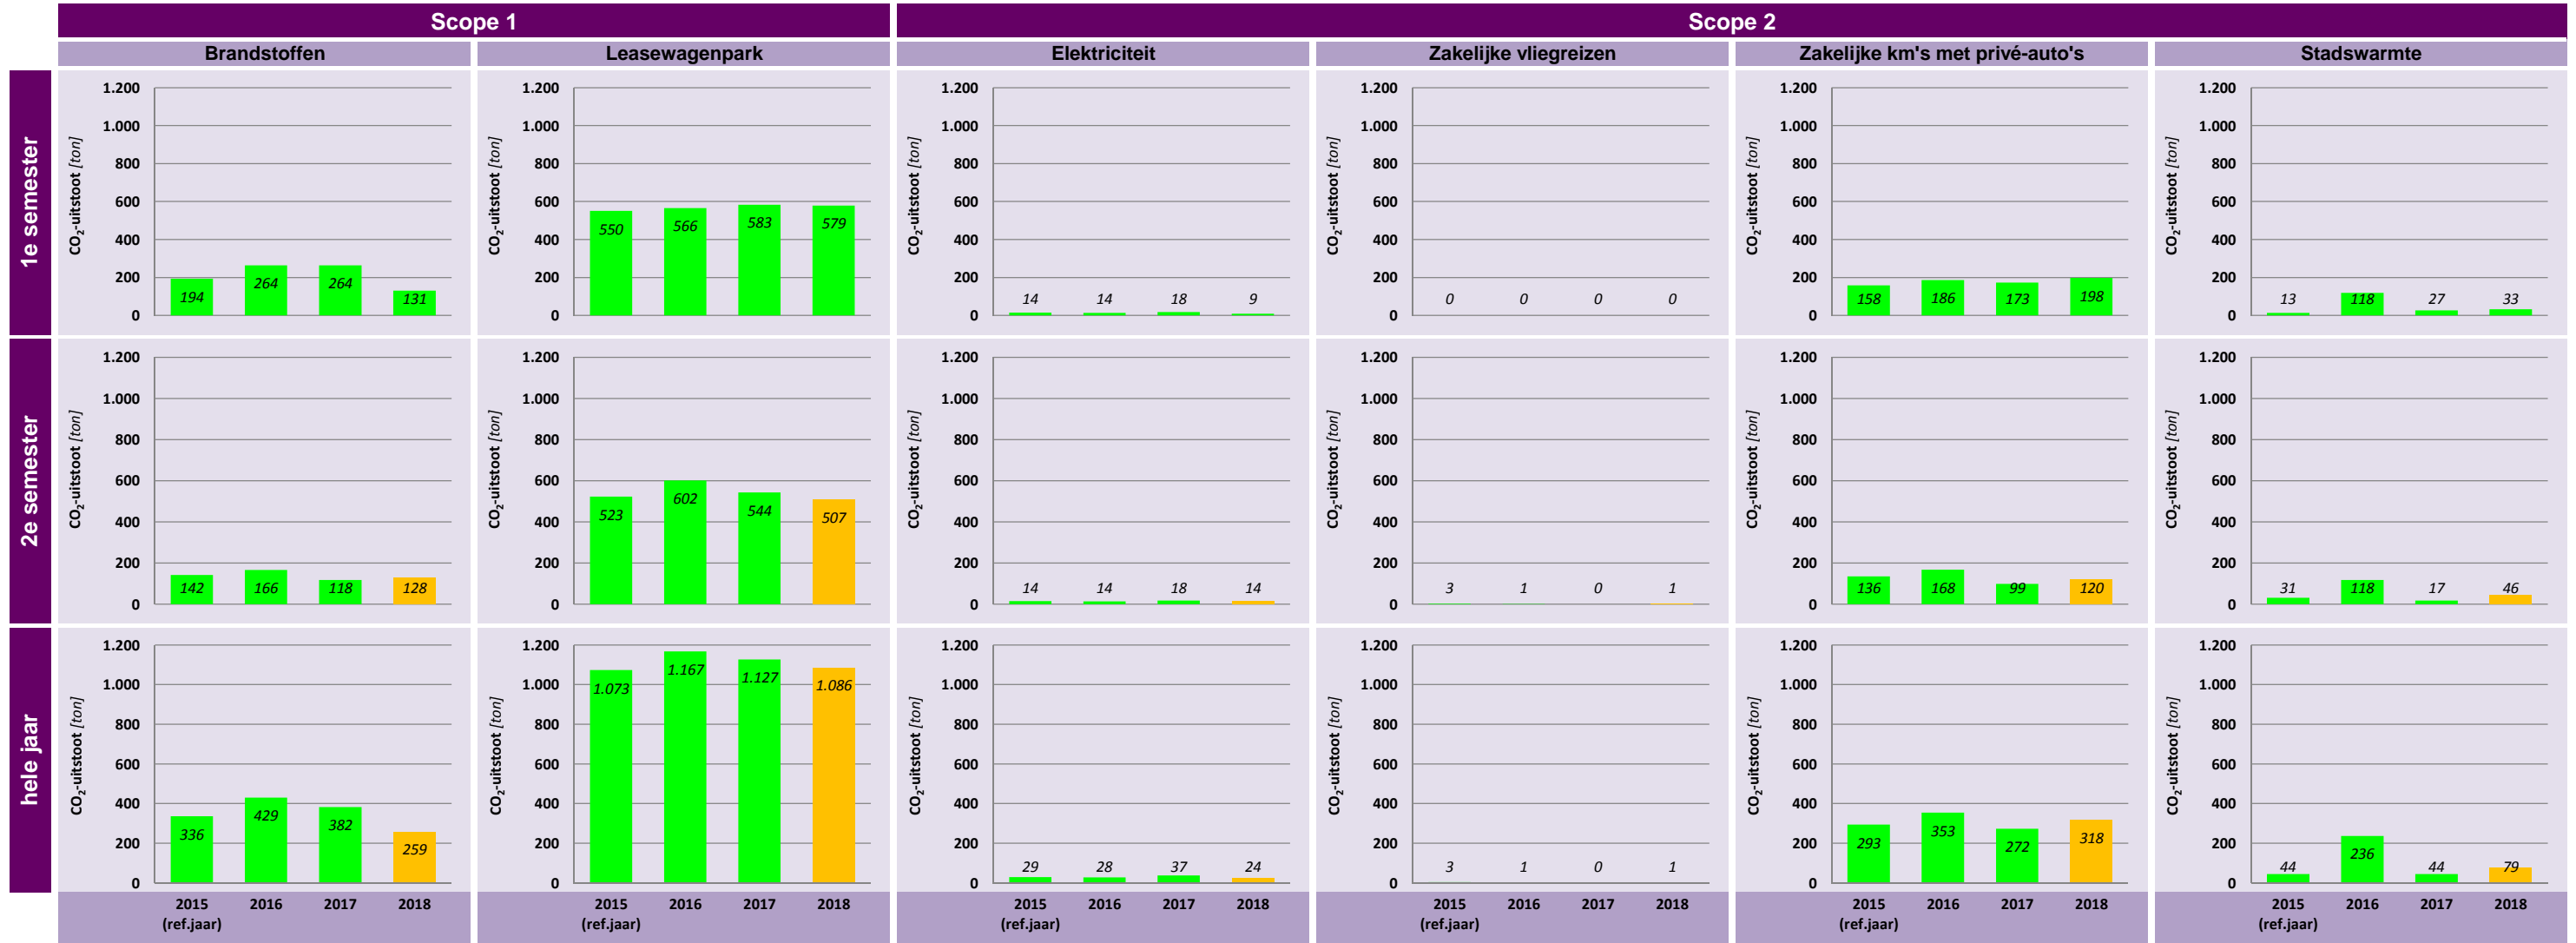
Scope 1

Scope 2

Brandstoffen | Leasewagenpark | Elektriciteit | Zakelijke vliegreizen | Zakelijke km's met privé-auto's | Stadswarmte

1e semester

$CO_2$-uitstoot [ton]

1.200 1.000 800 600 400 200 0

Brandstoffen: 194, 264, 264, 131
Leasewagenpark: 550, 566, 583, 579
Elektriciteit: 14, 14, 18, 9
Zakelijke vliegreizen: 0, 0, 0, 0
Zakelijke km's met privé-auto's: 158, 186, 173, 198
Stadswarmte: 13, 118, 27, 33

2e semester

$CO_2$-uitstoot [ton]

1.200 1.000 800 600 400 200 0

Brandstoffen: 142, 166, 118, 128
Leasewagenpark: 523, 602, 544, 507
Elektriciteit: 14, 14, 18, 14
Zakelijke vliegreizen: 3, 1, 0, 1
Zakelijke km's met privé-auto's: 136, 168, 99, 120
Stadswarmte: 31, 118, 17, 46

hele jaar

$CO_2$-uitstoot [ton]

1.200 1.000 800 600 400 200 0

Brandstoffen: 336, 429, 382, 259
Leasewagenpark: 1.073, 1.167, 1.127, 1.086
Elektriciteit: 29, 28, 37, 24
Zakelijke vliegreizen: 3, 1, 0, 1
Zakelijke km's met privé-auto's: 293, 353, 272, 318
Stadswarmte: 44, 236, 44, 79

2015 (ref.jaar) 2016 2017 2018